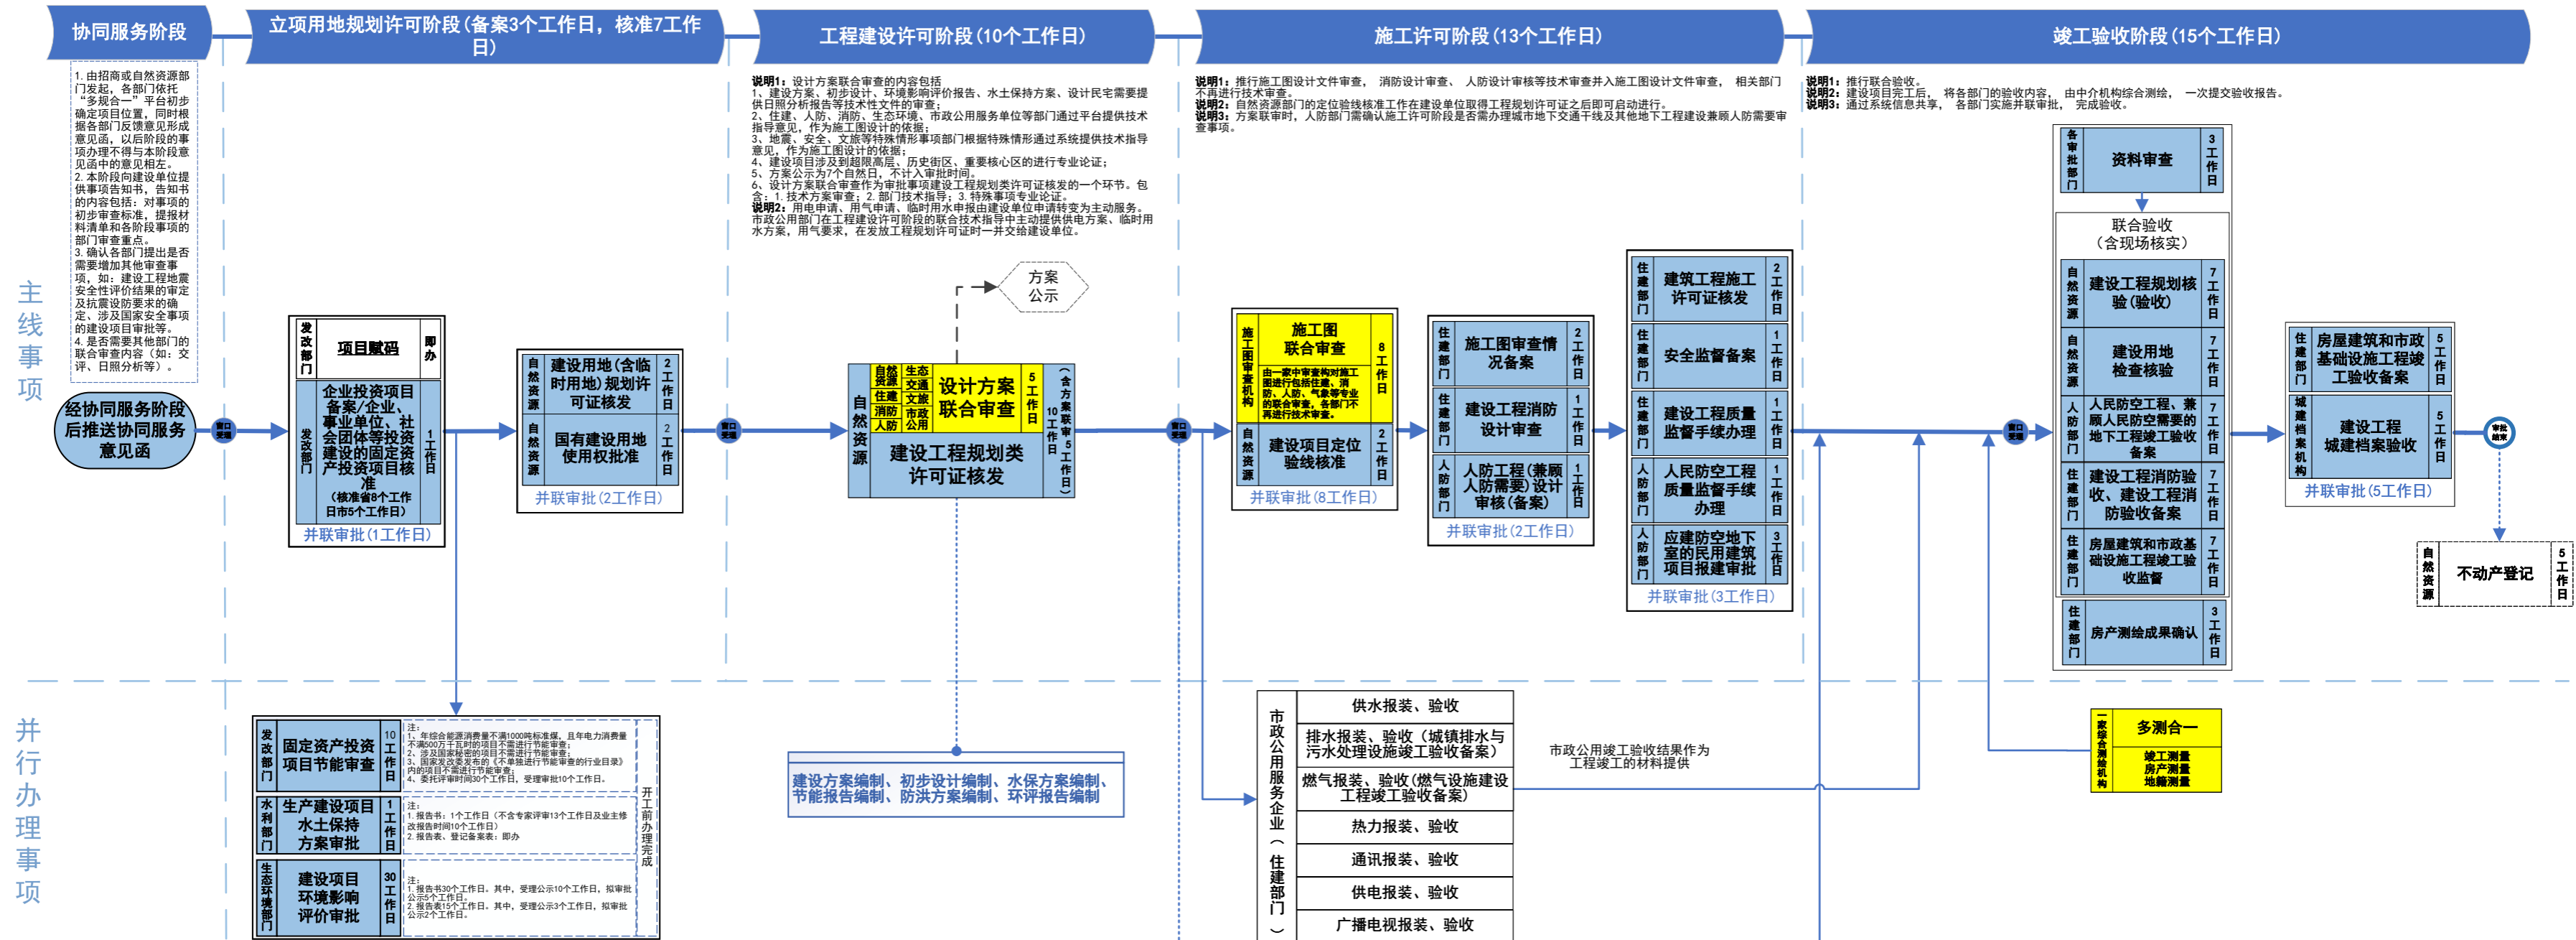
协同服务阶段

立项用地规划许可阶段（备案3个工作日，核准7工作日）

工程建设许可阶段（10个工作日）

施工许可阶段（13个工作日）

竣工验收阶段（15个工作日）

1. 由招商或自然资源部门发起，各部门依托“多规合一”平台初步确定项目位置，同时根据各部门反馈意见形成意见函，以后阶段的事项办理不得与本阶段意见函中的意见相左。
2. 本阶段向建设单位提供事项告知书，告知书的内容包括：对事项的初步审查标准，提报材料清单和各阶段事项的部门审查重点。
3. 确认各部门提出是否需要增加其他审查事项，如：建设工程地震安全性评价结果的审定及抗震设防要求的确定、涉及国家安全事项的建设项目审批等。
4. 是否需要其他部门的联合审查内容（如：交评、日照分析等）。

说明1：设计方案联合审查的内容包括
1、建设方案、初步设计、环境影响评价报告、水土保持方案、设计民宅需要提供日照分析报告等技术性文件的审查；
2、住建、人防、消防、生态环境、市政公用服务单位等部门通过平台提供技术指导意见，作为施工图设计的依据；
3、地震、安全、文旅等特殊情形事项部门根据特殊情形通过系统提供技术指导意见，作为施工图设计的依据；
4、建设项目涉及到超限高层、历史街区、重要核心区的进行专业论证；
5、方案公示为7个自然日，不计入审批时间。
6、设计方案联合审查作为审批事项建设工程规划类许可证核发的一个环节。包含：1. 技术方案审查；2. 部门技术指导；3. 特殊事项专业论证。
说明2：用电申请、用气申请、临时用水申报由建设单位申请转变为主动服务。市政公用部门在工程建设许可阶段的联合技术指导中主动提供供电方案、临时用水方案，用气要求，在发放工程规划许可证时一并交给建设单位。

说明1：推行施工图设计文件审查、消防设计审查、人防设计审核等技术审查并入施工图设计文件审查，相关部门不再进行技术审查。
说明2：自然资源部门的定位验线核准工作在建设单位取得工程规划许可证之后即可启动进行。
说明3：方案联审时，人防部门需确认施工许可阶段是否需办理城市地下交通干线及其他地下工程建设兼顾人防需要审查事项。

说明1：推行联合验收。
说明2：建设项目完工后，将各部门的验收内容，由中介机构综合测绘，一次提交验收报告。
说明3：通过系统信息共享，各部门实施并联审批，完成验收。

主线事项

经协同服务阶段后推送协同服务意见函

窗口受理

发改部门 项目赋码 即办
发改部门 企业投资项目备案/企业、事业单位、社会团体等投资建设的固定资产投资项目核准（核准省8个工作日市5个工作日） 1工作日
并联审批（1工作日）

自然资源 建设用地（含临时用地）规划许可证核发 2工作日
自然资源 国有建设用地使用权批准 2工作日
并联审批（2工作日）

窗口受理

方案公示

自然资源 生态环境 交通 文旅 住建 消防 市政公用 人防 设计方案联合审查 5工作日
（含方案联审5工作日）10工作日
建设工程规划类许可证核发

窗口受理

施工图审查机构 施工图联合审查 8工作日
由一家中审查构对施工图进行包括住建、消防、人防、气象等专业的联合审查，各部门不再进行技术审查。
自然资源 建设项目定位验线核准 2工作日
并联审批（8工作日）

住建部门 施工图审查情况备案 2工作日
住建部门 建设工程消防设计审查 1工作日
人防部门 人防工程（兼顾人防需要）设计审核（备案） 1工作日
并联审批（2工作日）

住建部门 建筑工程施工许可证核发 2工作日
住建部门 安全监督备案 1工作日
住建部门 建设工程质量监督手续办理 1工作日
人防部门 人民防空工程质量监督手续办理 1工作日
人防部门 应建防空地下室的民用建筑项目报建审批 3工作日
并联审批（3工作日）

窗口受理

各审批部门 资料审查 3工作日
联合验收（含现场核实）
自然资源 建设工程规划核验（验收） 7工作日
自然资源 建设用地检查核验 7工作日
人防部门 人民防空工程、兼顾人防空需要的地下工程竣工验收备案 7工作日
住建部门 建设工程消防验收、建设工程消防验收备案 7工作日
住建部门 房屋建筑和市政基础设施工程竣工验收监督 7工作日
住建部门 房产测绘成果确认 3工作日

住建部门 房屋建筑和市政基础设施工程竣工验收备案 5工作日
城建档案机构 建设工程城建档案验收 5工作日
并联审批（5工作日）

审批结束

自然资源 不动产登记 5工作日

并行办理事项

发改部门 固定资产投资项目节能审查 10工作日
注：
1、年综合能源消费量不满1000吨标准煤，且年电力消费量不满500万千瓦时的项目不需进行节能审查；
2、涉及国家秘密的项目不需进行节能审查；
3、国家发改委发布的《不单独进行节能审查的行业目录》内的项目不需进行节能审查；
4、委托评审时间30个工作日，受理审批10个工作日。

水利部门 生产建设项目水土保持方案审批 1工作日
注：
1. 报告书：1个工作日（不含专家评审13个工作日及业主修改报告时间10个工作日）
2. 报告表、登记备案表：即办

生态环境部门 建设项目环境影响评价审批 30工作日
注：
1. 报告书30个工作日。其中，受理公示10个工作日，拟审批公示5个工作日。
2. 报告表15个工作日。其中，受理公示3个工作日，拟审批公示2个工作日。

开工前办理完成

建设方案编制、初步设计编制、水保方案编制、节能报告编制、防洪方案编制、环评报告编制

市政公用服务企业（住建部门）
供水报装、验收
排水报装、验收（城镇排水与污水处理设施竣工验收备案）
燃气报装、验收（燃气设施建设工程竣工验收备案）
热力报装、验收
通讯报装、验收
供电报装、验收
广播电视报装、验收

市政公用竣工验收结果作为工程竣工的材料提供

一家综合测绘机构 多测合一
竣工测量
房产测量
地籍测量